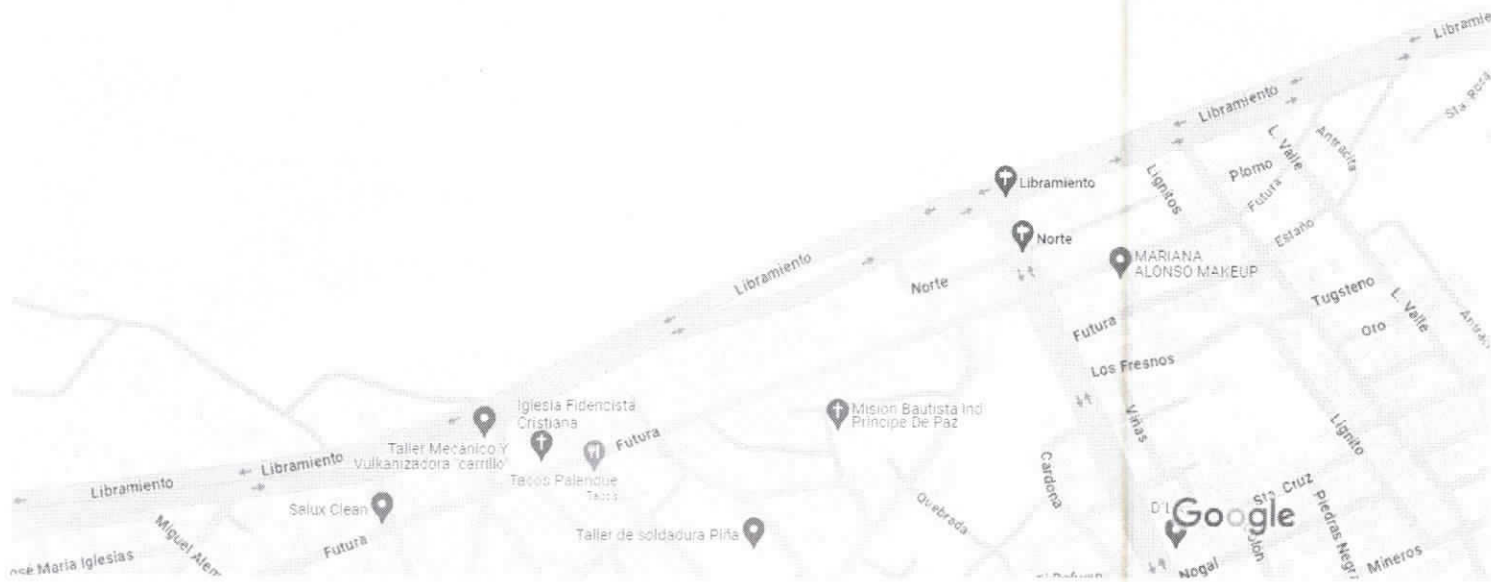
Libramie
Sta Rosa
Libramiento
L. Valle
Antracita
Plomo
Futura
Lignitos
Libramiento
Estaño
Norte
MARIANA ALONSO MAKEUP
Libramiento
Norte
Tugsteno
L. Valle
Oro
Futura
Los Fresnos
Iglesia Fidencista Cristiana
Mision Bautista Ind Principe De Paz
Viñas
Lignito
Taller Mecánico Y Vulkanizadora "carrillo"
Futura
Libramiento
Libramiento
Tacos Palenque
Tacos
Cardona
Salux Clean
Quebrada
Sta Cruz
Piedras Negras
Google
Miguel Alem
Futura
Taller de soldadura Piña
Nogal
Mineros
José María Iglesias